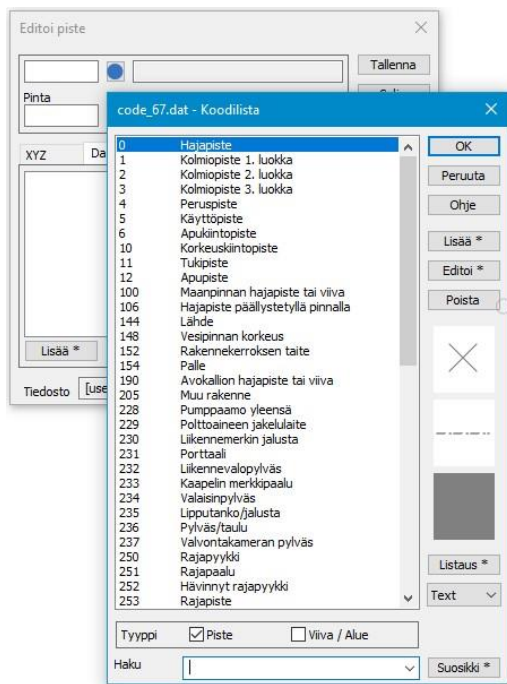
Editoi piste

Tallenna

Pinta

XYZ
Da

Lisää *

Tiedosto
[use

code_67.dat - Koodilista

| | |
|---|---|
| 0 | Hajapiste |
| 1 | Kolmiopiste 1. luokka |
| 2 | Kolmiopiste 2. luokka |
| 3 | Kolmiopiste 3. luokka |
| 4 | Peruspiste |
| 5 | Käyttöpiste |
| 6 | Apukiintopiste |
| 10 | Korkeuskiintopiste |
| 11 | Tukipiste |
| 12 | Apupiste |
| 100 | Maanpinnan hajapiste tai viiva |
| 106 | Hajapiste päällystetyllä pinnalla |
| 144 | Lähde |
| 148 | Vesipinnan korkeus |
| 152 | Rakennekerroksen taite |
| 154 | Palle |
| 190 | Avokallion hajapiste tai viiva |
| 205 | Muu rakenne |
| 228 | Pumppaamo yleensä |
| 229 | Polttoaineen jakelulaite |
| 230 | Liikennemerkin jalusta |
| 231 | Porttaali |
| 232 | Liikennevalopylväs |
| 233 | Kaapelin merkkipaalu |
| 234 | Valaisinpylväs |
| 235 | Lipputanko/jalusta |
| 236 | Pylväs/taulu |
| 237 | Valvontakameran pylväs |
| 250 | Rajapyykki |
| 251 | Rajapaalu |
| 252 | Hävinnyt rajapyykki |
| 253 | Rajapiste |

OK
Peruuta
Ohje
Lisää *
Editoi *
Poista

Listaus *
Text

Tyyppi
Piste
Viiva / Alue

Haku

Suosikki *